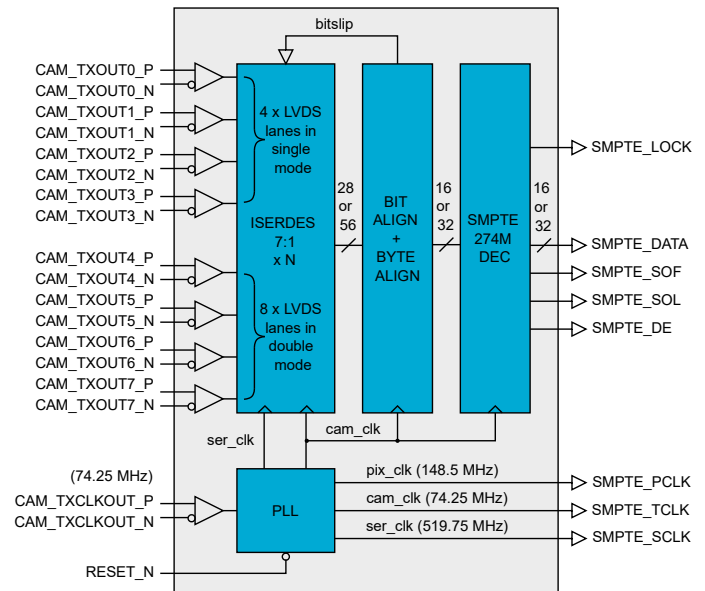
bitslip

CAM_TXOUT0_P
CAM_TXOUT0_N
CAM_TXOUT1_P
CAM_TXOUT1_N
CAM_TXOUT2_P
CAM_TXOUT2_N
CAM_TXOUT3_P
CAM_TXOUT3_N
CAM_TXOUT4_P
CAM_TXOUT4_N
CAM_TXOUT5_P
CAM_TXOUT5_N
CAM_TXOUT6_P
CAM_TXOUT6_N
CAM_TXOUT7_P
CAM_TXOUT7_N

4 x LVDS lanes in single mode

ISERDES 7:1 x N

8 x LVDS lanes in double mode

28 or 56

BIT ALIGN + BYTE ALIGN

16 or 32

SMPTE 274M DEC

16 or 32

SMPTE_LOCK
SMPTE_DATA
SMPTE_SOF
SMPTE_SOL
SMPTE_DE

ser_clk
cam_clk

(74.25 MHz)
CAM_TXCLKOUT_P
CAM_TXCLKOUT_N

PLL

pix_clk (148.5 MHz)
cam_clk (74.25 MHz)
ser_clk (519.75 MHz)

SMPTE_PCLK
SMPTE_TCLK
SMPTE_SCLK

RESET_N